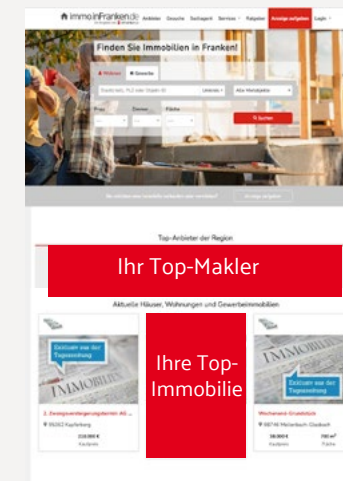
immoinFranken.de

Anbieter Gesuche Suchagent Services Ratgeber Anzeige aufgeben Login

Finden Sie Immobilien in Franken!

Wohnen Gewerbe

Stadt/Ort, PLZ oder Objekt-ID

Umkreis

Alle Marktplätze

Preis Zimmer Fläche

Q Suchen

Top-Anbieter der Region

Ihr Top-Makler

Aktuelle Häuser, Wohnungen und Gewerbeimmobilien

Exklusiv aus der Tagesordnung

IMMOBILIEN

Ihre Top-Immobilie

Exklusiv aus der Tagesordnung

IMMOBILIEN

Wochenend-Grundstück

97440 Mellrichstadt-Gladbach

39.900 €

700 m²

Kaufpreis

Fläche

2. Zwangsversteigerungstermin! All...

95352 Kupferberg

219.900 €

Kaufpreis